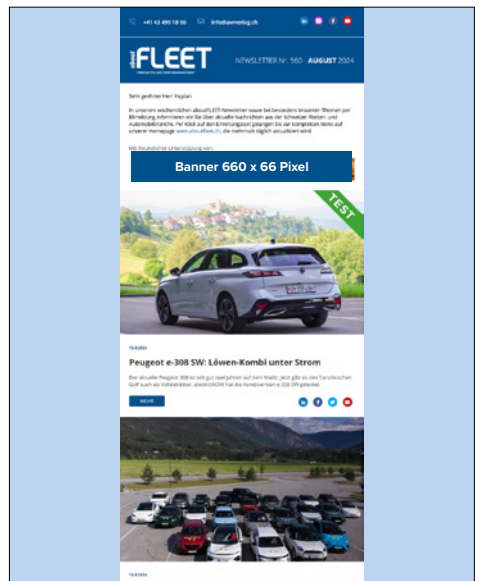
+41 43 499 18 60 info@aboutfleet.ch

about FLEET

NEWSLETTER Nr. 560 · AUGUST 2024

Sehr geehrter Herr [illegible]

In unserem wöchentlichen aboutFLEET-Newsletter sowie bei besonders brisanten Themen per Eilmeldung informieren wir Sie über aktuelle Nachrichten aus der Schweizer Flotten- und Automobilbranche. Per Klick auf den Einleitungen gelangen Sie zur kompletten News auf unserer Homepage www.aboutfleet.ch, die mehrmals täglich aktualisiert wird.

Mit freundlicher Unterstützung von:

Banner 660 x 66 Pixel

TEST

15.8.2024

Peugeot e-308 SW: Löwen-Kombi unter Strom

Der aktuelle Peugeot 308 ist seit gut zwei Jahren auf dem Markt, jetzt gibt es den französischen Golf auch als Vollelektriker. electricSHOW hat die Kombiversion e-308 SW getestet.

MEHR

15.8.2024